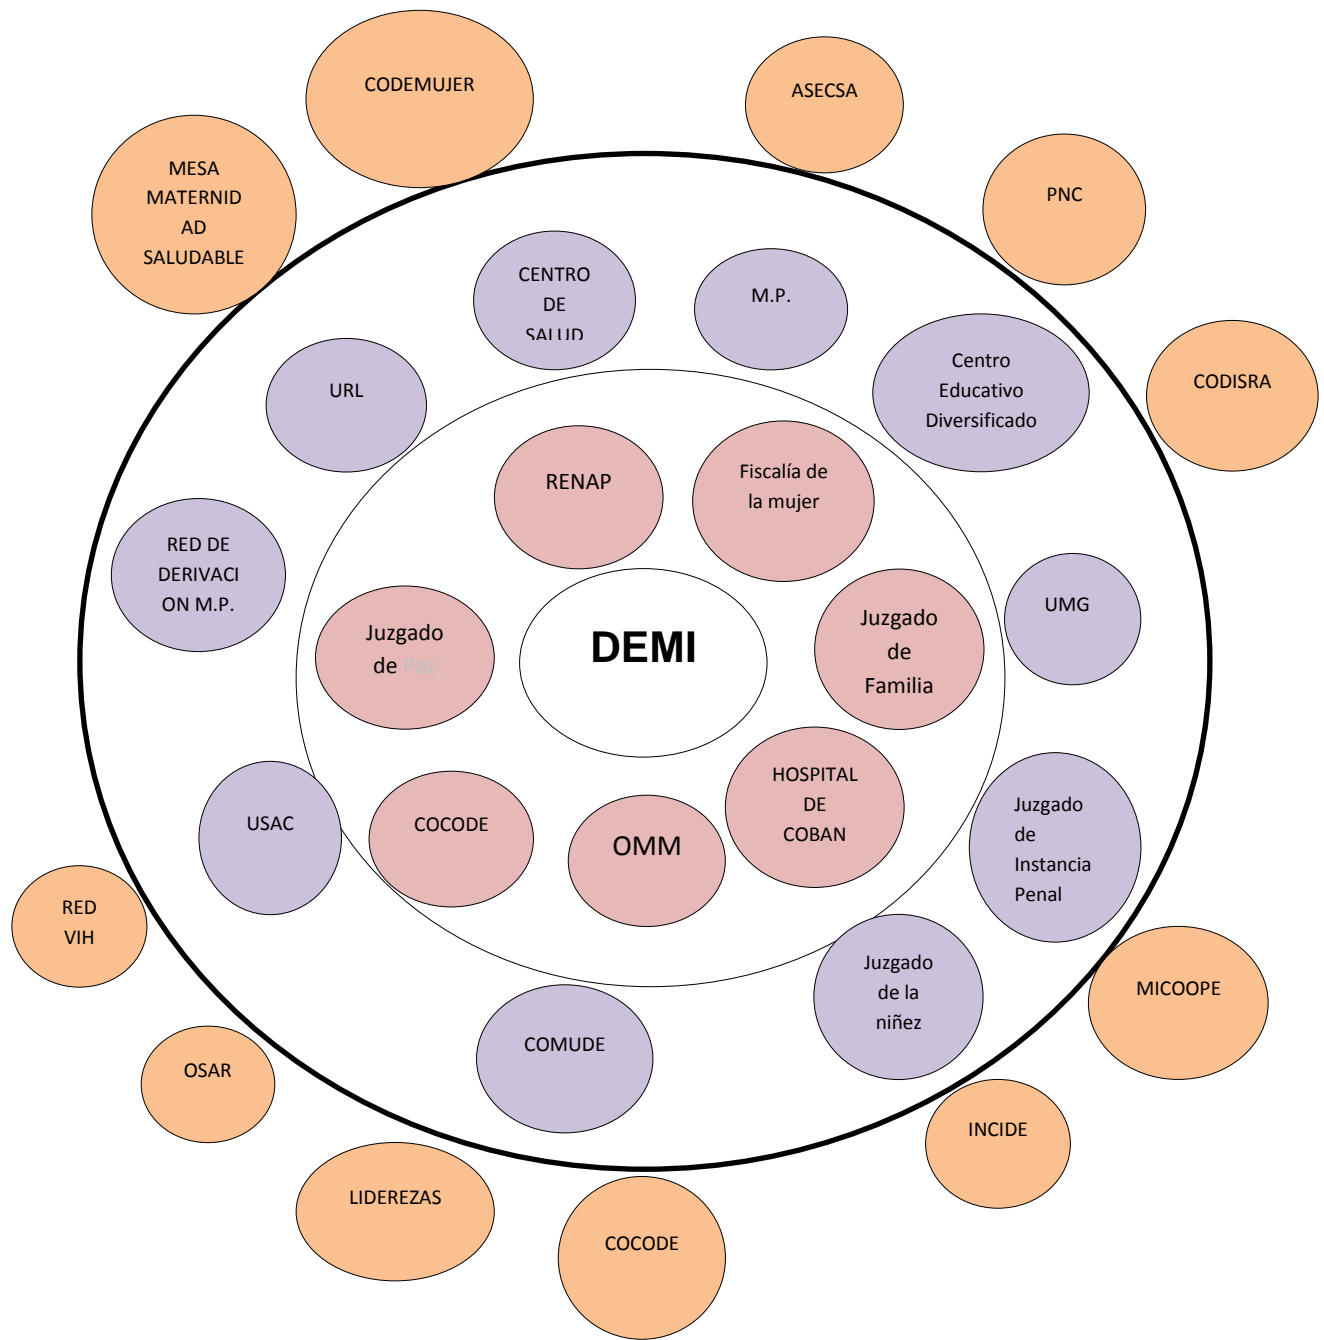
CODEMUJER

ASECSA

MESA MATERNIDAD SALUDABLE

PNC

CENTRO DE SALUD

M.P.

CODISRA

URL

Centro Educativo Diversificado

RENAP

Fiscalía de la mujer

RED DE DERIVACION M.P.

UMG

Juzgado de Paz

DEMI

Juzgado de Familia

HOSPITAL DE COBAN

USAC

COCODE

OMM

Juzgado de Instancia Penal

RED VIH

Juzgado de la niñez

MICOOPE

COMUDE

OSAR

INCIDE

LIDEREZAS

COCODE